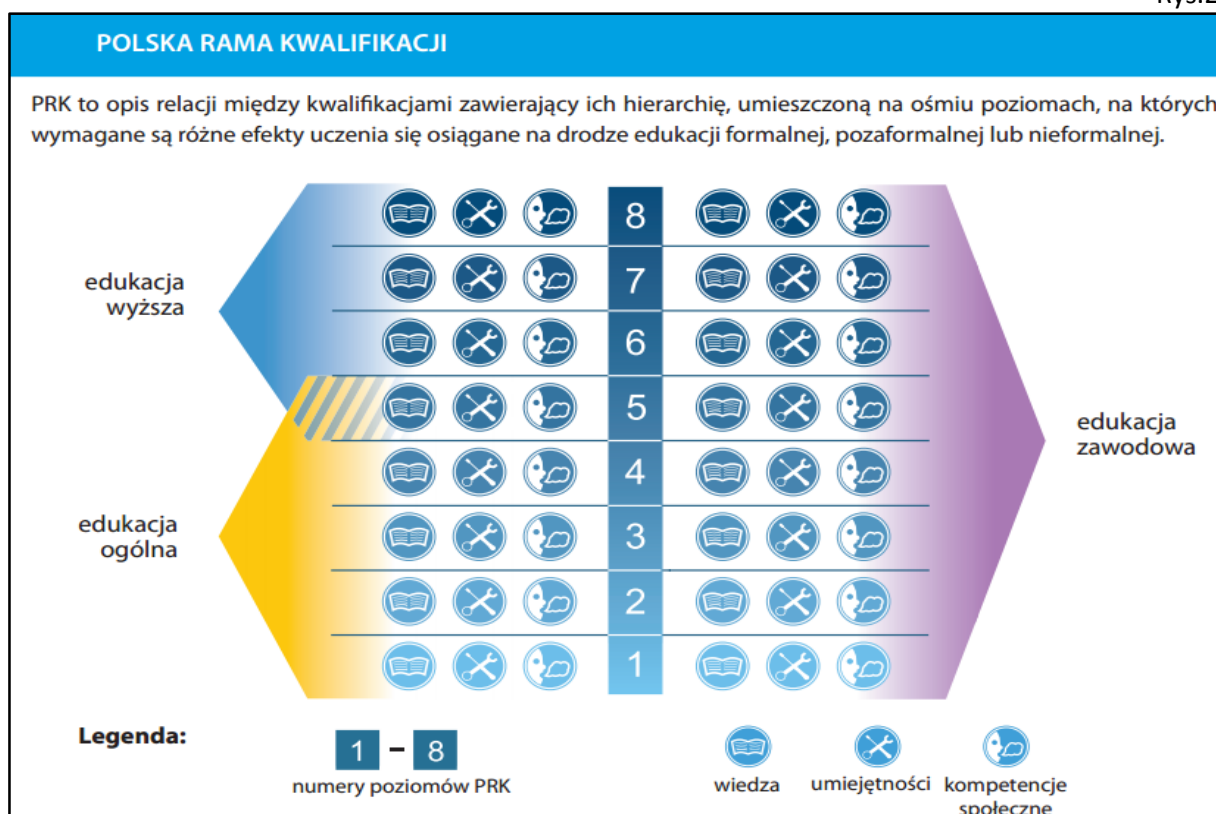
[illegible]

POLSKA RAMA KWALIFIKACJI

PRK to opis relacji między kwalifikacjami zawierający ich hierarchię, umieszczoną na ośmiu poziomach, na których wymagane są różne efekty uczenia się osiągane na drodze edukacji formalnej, pozaformalnej lub nieformalnej.

edukacja wyższa

edukacja ogólna

8
7
6
5
4
3
2
1

edukacja zawodowa

Legenda:

1 – 8
numery poziomów PRK

wiedza
umiejętności
kompetencje społeczne